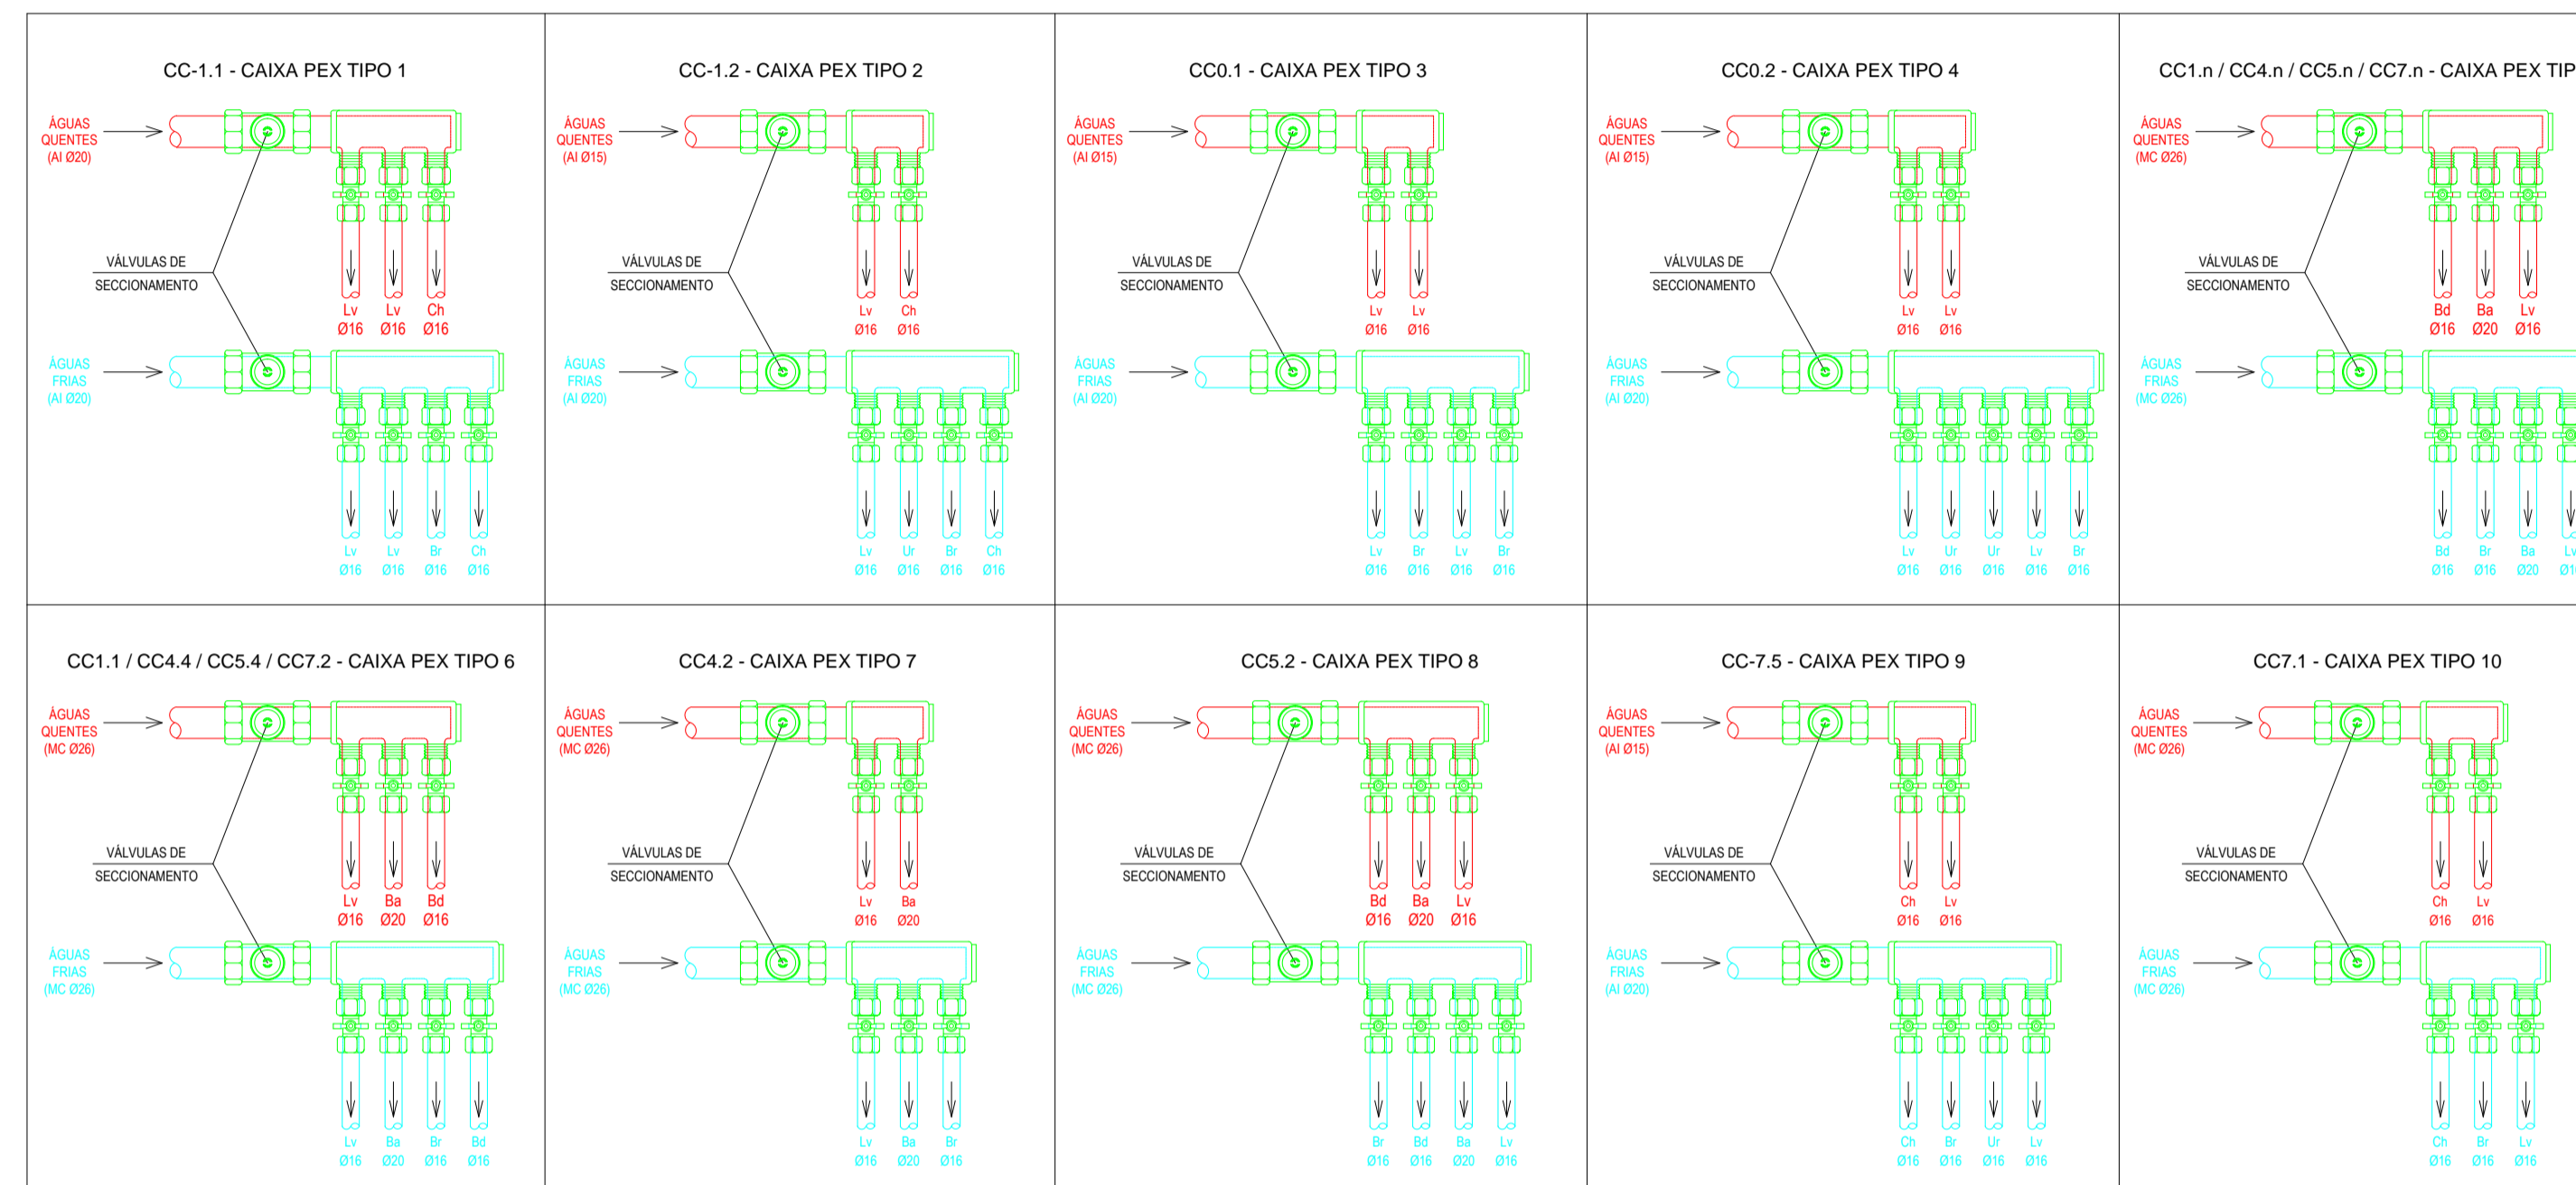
CC-1.1 - CAIXA PEX TIPO 1

ÁGUAS QUENTES (Al Ø20)

VÁLVULAS DE SECCIONAMENTO

Lv Ø16 Lv Ø16 Ch Ø16

ÁGUAS FRIAS (Al Ø20)

Lv Ø16 Lv Ø16 Br Ø16 Ch Ø16

CC-1.2 - CAIXA PEX TIPO 2

ÁGUAS QUENTES (Al Ø15)

VÁLVULAS DE SECCIONAMENTO

Lv Ø16 Ch Ø16

ÁGUAS FRIAS (Al Ø20)

Lv Ø16 Ur Ø16 Br Ø16 Ch Ø16

CC0.1 - CAIXA PEX TIPO 3

ÁGUAS QUENTES (Al Ø15)

VÁLVULAS DE SECCIONAMENTO

Lv Ø16 Lv Ø16

ÁGUAS FRIAS (Al Ø20)

Lv Ø16 Br Ø16 Lv Ø16 Br Ø16

CC0.2 - CAIXA PEX TIPO 4

ÁGUAS QUENTES (Al Ø15)

VÁLVULAS DE SECCIONAMENTO

Lv Ø16 Lv Ø16

ÁGUAS FRIAS (Al Ø20)

Lv Ø16 Ur Ø16 Ur Ø16 Lv Ø16 Br Ø16

CC1.n / CC4.n / CC5.n / CC7.n - CAIXA PEX TIP

ÁGUAS QUENTES (MC Ø26)

VÁLVULAS DE SECCIONAMENTO

Bd Ø16 Ba Ø20 Lv Ø16

ÁGUAS FRIAS (MC Ø26)

Bd Ø16 Br Ø16 Ba Ø20 Lv Ø1

CC1.1 / CC4.4 / CC5.4 / CC7.2 - CAIXA PEX TIPO 6

ÁGUAS QUENTES (MC Ø26)

VÁLVULAS DE SECCIONAMENTO

Lv Ø16 Ba Ø20 Bd Ø16

ÁGUAS FRIAS (MC Ø26)

Lv Ø16 Ba Ø20 Br Ø16 Bd Ø16

CC4.2 - CAIXA PEX TIPO 7

ÁGUAS QUENTES (MC Ø26)

VÁLVULAS DE SECCIONAMENTO

Lv Ø16 Ba Ø20

ÁGUAS FRIAS (MC Ø26)

Lv Ø16 Ba Ø20 Br Ø16

CC5.2 - CAIXA PEX TIPO 8

ÁGUAS QUENTES (MC Ø26)

VÁLVULAS DE SECCIONAMENTO

Bd Ø16 Ba Ø20 Lv Ø16

ÁGUAS FRIAS (MC Ø26)

Br Ø16 Bd Ø16 Ba Ø20 Lv Ø16

CC-7.5 - CAIXA PEX TIPO 9

ÁGUAS QUENTES (Al Ø15)

VÁLVULAS DE SECCIONAMENTO

Ch Ø16 Lv Ø16

ÁGUAS FRIAS (Al Ø20)

Ch Ø16 Br Ø16 Ur Ø16 Lv Ø16

CC7.1 - CAIXA PEX TIPO 10

ÁGUAS QUENTES (MC Ø26)

VÁLVULAS DE SECCIONAMENTO

Ch Ø16 Lv Ø16

ÁGUAS FRIAS (MC Ø26)

Ch Ø16 Br Ø16 Lv Ø16